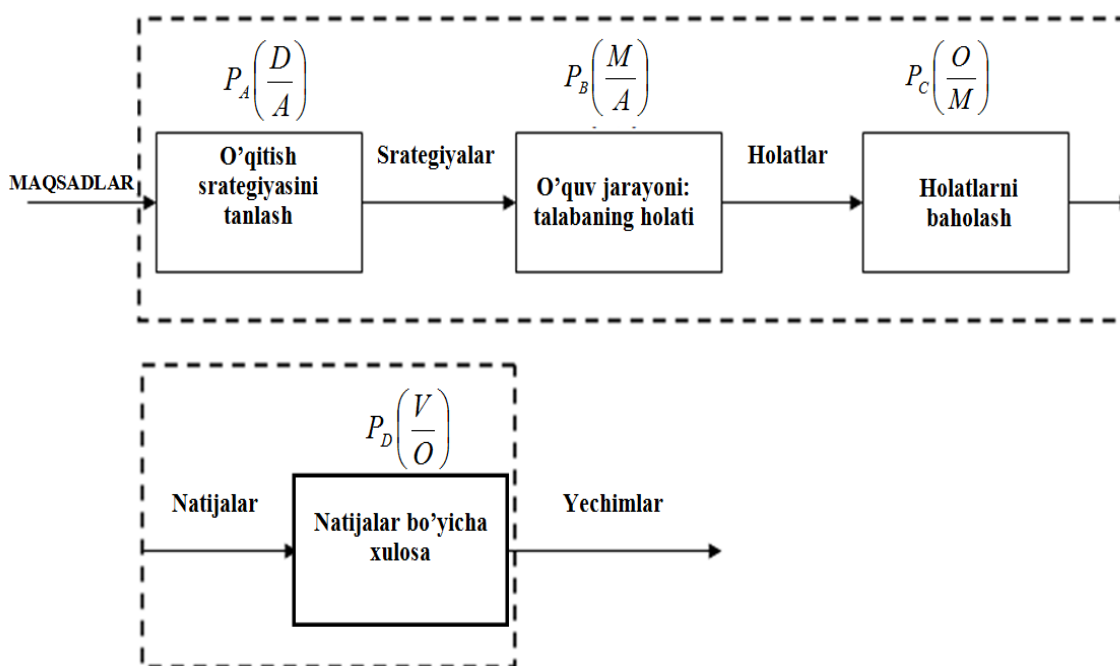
$P_A\left(\frac{D}{A}\right)$

$P_B\left(\frac{M}{A}\right)$

$P_C\left(\frac{O}{M}\right)$

MAQSADLAR

O'qitish srategiyasini tanlash

Srategiyalar

O'quv jarayoni: talabaning holati

Holatlar

Holatlarni baholash

$P_D\left(\frac{V}{O}\right)$

Natijalar

Natijalar bo'yicha xulosa

Yechimlar